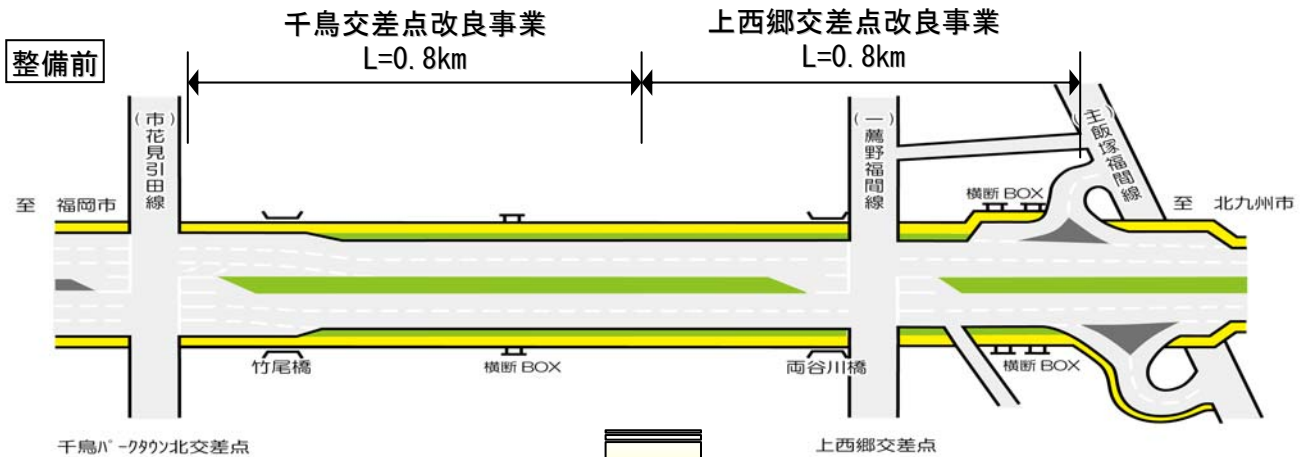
整備前

千鳥交差点改良事業
L=0.8km

上西郷交差点改良事業
L=0.8km

(市)花見引田線

(一)薦野福間線

(主)飯塚福間線

至 福岡市

至 北九州市

横断 BOX

竹尾橋

横断 BOX

両谷川橋

横断 BOX

千鳥パークタウン北交差点

上西郷交差点